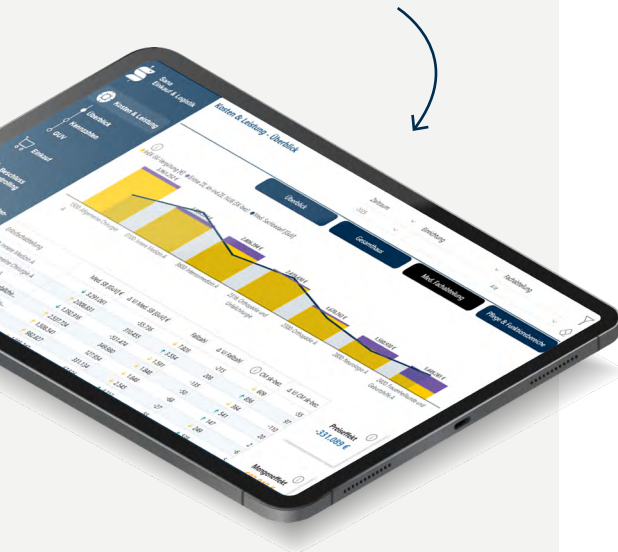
Sana
Einkauf & Logistik

Kosten & Leistung

Übersicht

Kennzahlen

GEH

Einkauf

Berichtszeitraum

Kosten & Leistung - Überblick

Übersicht

Gesamthaus

Med. Fachabteilung

Pflege & Funktionsbereiche

Zeitraum

Einrichtung

Fachabteilung

Preiseffekt
-331.069 €

Mengeneffekt